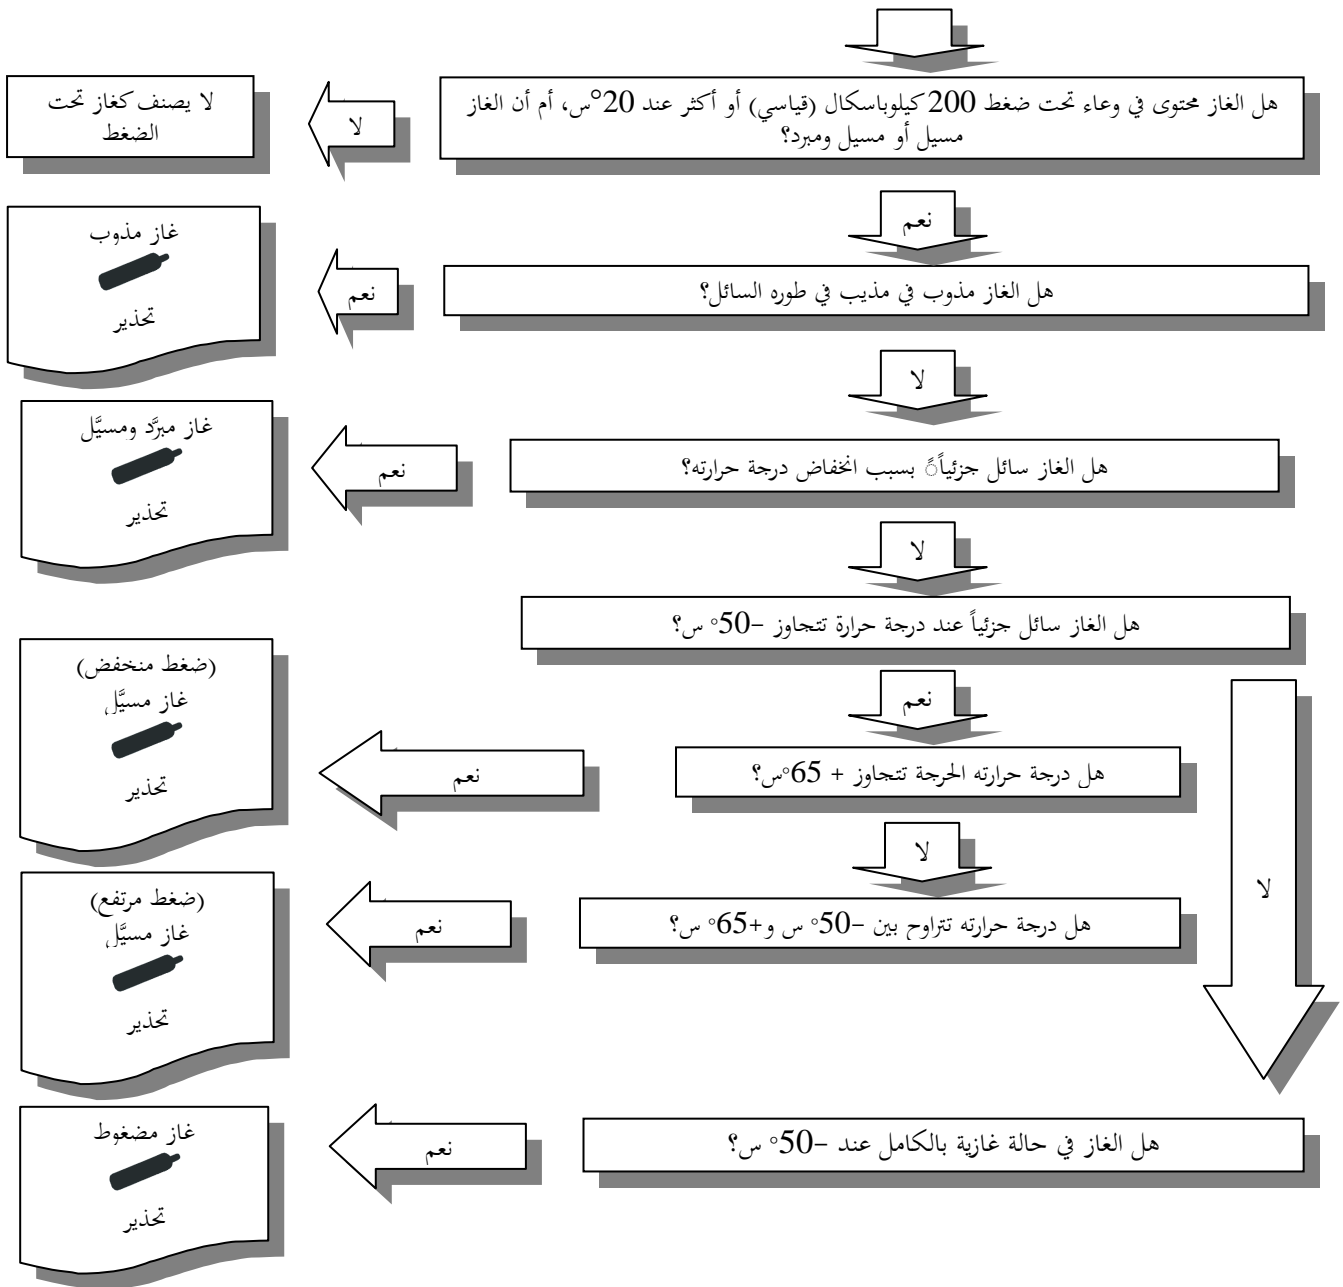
هل الغاز محتوى في وعاء تحت ضغط 200 كيلوباسكال (قياسي) أو أكثر عند 20°س، أم أن الغاز مسيل أو مسيل ومبرد؟

لا

لا يصنف كغاز تحت الضغط

نعم

هل الغاز مذوب في مذيب في طوره السائل؟

نعم

غاز مذوب

تحذير

لا

هل الغاز سائل جزئياً بسبب انخفاض درجة حرارته؟

نعم

غاز مبرَّد ومسيَّل

تحذير

لا

هل الغاز سائل جزئياً عند درجة حرارة تتجاوز −50° س؟

نعم

هل درجة حرارته الحرجة تتجاوز + 65°س؟

نعم

(ضغط منخفض)
غاز مسيَّل

تحذير

لا

هل درجة حرارته تتراوح بين −50° س و+65° س؟

نعم

(ضغط مرتفع)
غاز مسيَّل

تحذير

لا

هل الغاز في حالة غازية بالكامل عند −50° س؟

نعم

غاز مضغوط

تحذير